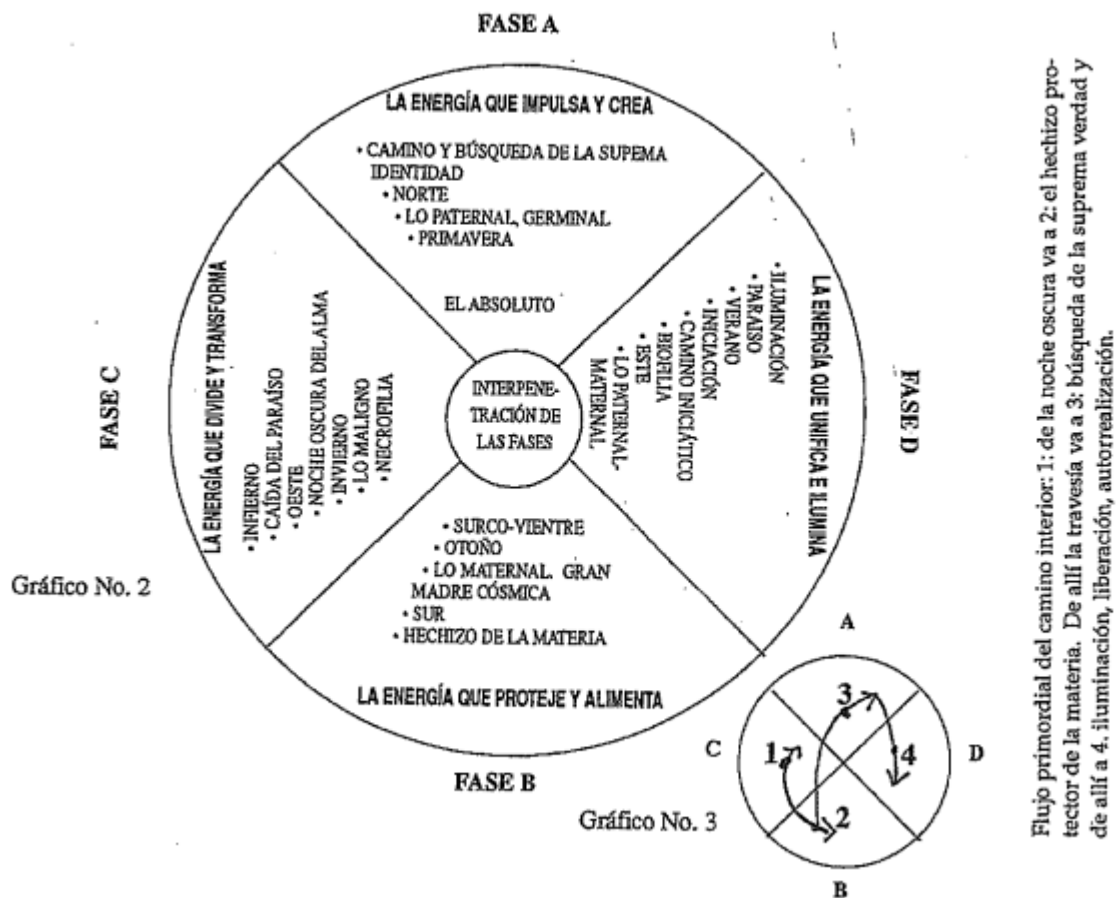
FASE A

LA ENERGÍA QUE IMPULSA Y CREA

• CAMINO Y BÚSQUEDA DE LA SUPEMA IDENTIDAD
• NORTE
• LO PATERNAL, GERMINAL
• PRIMAVERA

EL ABSOLUTO

FASE C

LA ENERGÍA QUE DIVIDE Y TRANSFORMA

• INFIERNO
• CAÍDA DEL PARAÍSO
• OESTE
• NOCHE OSCURA DEL ALMA
• INVIERNO
• LO MALIGNO
• NECROFILIA

INTERPENETRACIÓN DE LAS FASES

FASE D

LA ENERGÍA QUE UNIFICA E ILUMINA

• ILUMINACIÓN
• PARAÍSO
• VERANO
• INICIACIÓN
• CAMINO INICIÁTICO
• BIOFILIA
• ESTE
• LO PATERNAL-MATERNAL

• SURCO-VIENTRE
• OTOÑO
• LO MATERNAL. GRAN MADRE CÓSMICA
• SUR
• HECHIZO DE LA MATERIA

LA ENERGÍA QUE PROTEJE Y ALIMENTA

FASE B

Gráfico No. 2

A
C
1
3
4
2
D
B

Gráfico No. 3

Flujo primordial del camino interior: 1: de la noche oscura va a 2: el hechizo protector de la materia. De allí la travesía va a 3: búsqueda de la suprema verdad y de allí a 4. iluminación, liberación, autorrealización.